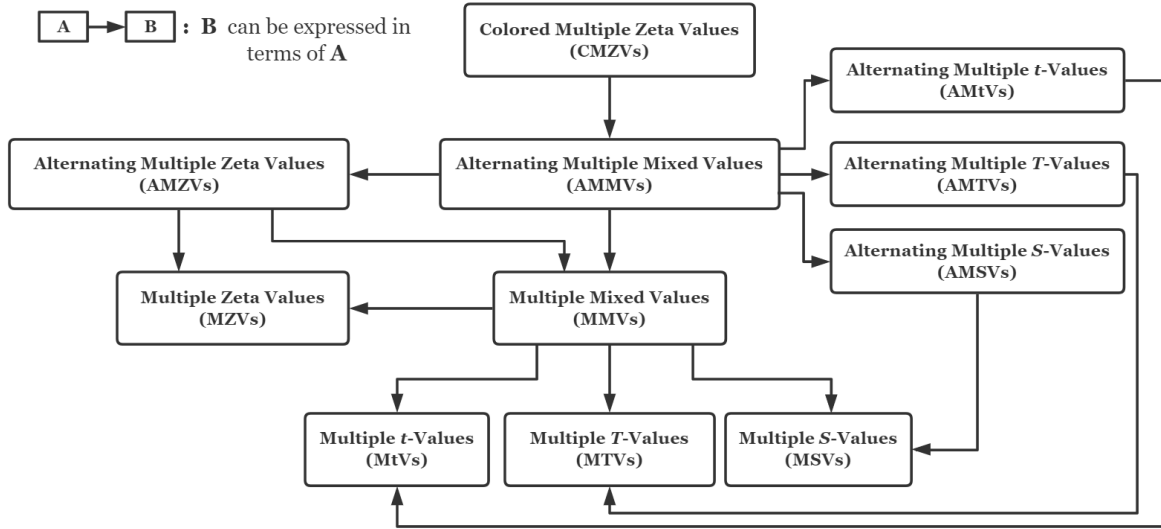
A B : B can be expressed in terms of A

Colored Multiple Zeta Values (CMZVs)

Alternating Multiple $t$-Values (AMtVs)

Alternating Multiple Zeta Values (AMZVs)

Alternating Multiple Mixed Values (AMMVs)

Alternating Multiple $T$-Values (AMTVs)

Alternating Multiple $S$-Values (AMSVs)

Multiple Zeta Values (MZVs)

Multiple Mixed Values (MMVs)

Multiple $t$-Values (MtVs)

Multiple $T$-Values (MTVs)

Multiple $S$-Values (MSVs)